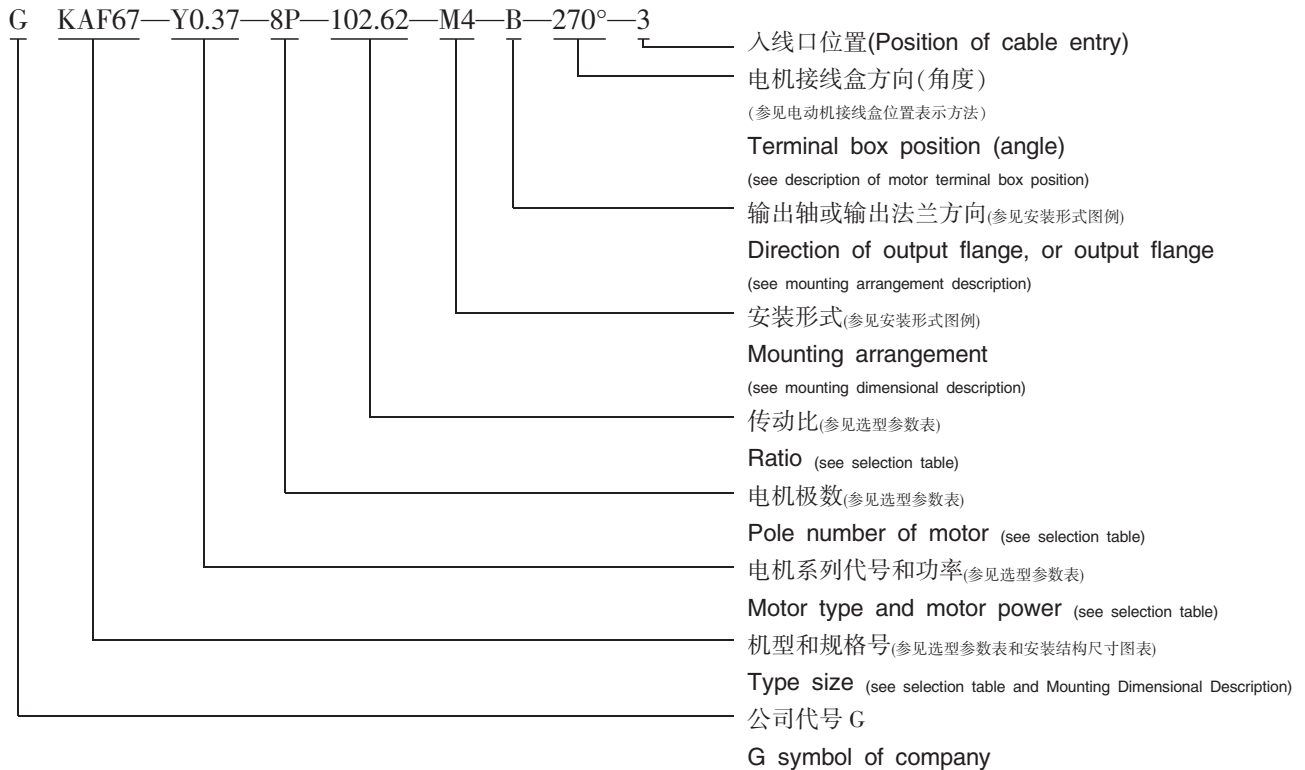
G KAF67—Y0.37—8P—102.62—M4—B—270°—3

入线口位置(Position of cable entry)

电机接线盒方向(角度)
(参见电动机接线盒位置表示方法)
Terminal box position (angle)
(see description of motor terminal box position)

输出轴或输出法兰方向(参见安装形式图例)
Direction of output flange, or output flange
(see mounting arrangement description)

安装形式(参见安装形式图例)
Mounting arrangement
(see mounting dimensional description)

传动比(参见选型参数表)
Ratio (see selection table)

电机极数(参见选型参数表)
Pole number of motor (see selection table)

电机系列代号和功率(参见选型参数表)
Motor type and motor power (see selection table)

机型和规格号(参见选型参数表和安装结构尺寸图表)
Type size (see selection table and Mounting Dimensional Description)

公司代号 G
G symbol of company